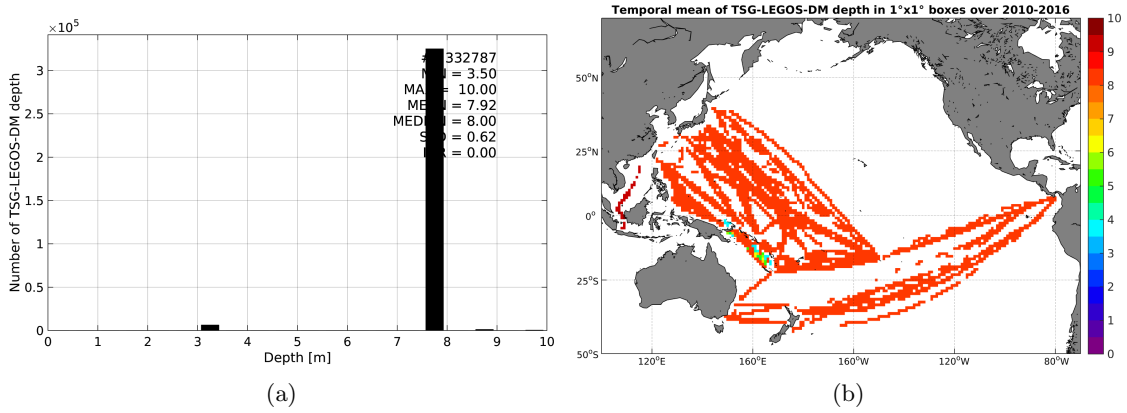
$\times10^5$

#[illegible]332787
M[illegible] = 3.50
MA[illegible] = 10.00
ME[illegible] = 7.92
MED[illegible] = 8.00
S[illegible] = 0.62
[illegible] = 0.00

Number of TSG-LEGOS-DM depth

0, 0.5, 1, 1.5, 2, 2.5, 3

0 1 2 3 4 5 6 7 8 9 10

Depth [m]

(a)

Temporal mean of TSG-LEGOS-DM depth in 1°x1° boxes over 2010-2016

50°N
25°N
0°
25°S
50°S

120°E 160°E 160°W 120°W 80°W

10
9
8
7
6
5
4
3
2
1
0

(b)